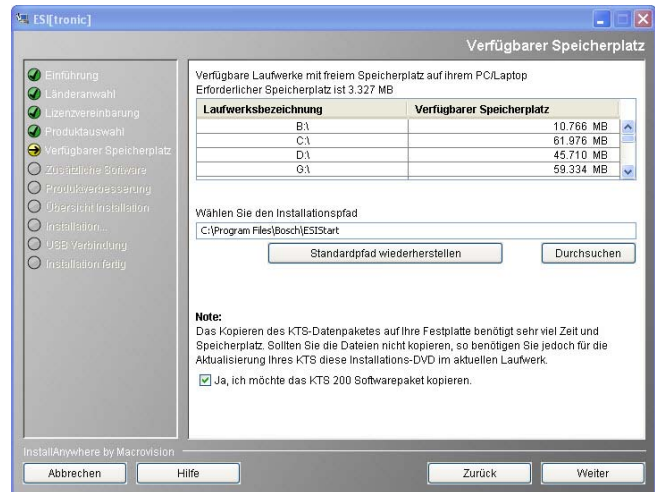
ESI[tronic]

Verfügbarer Speicherplatz

Einführung
Länderanwahl
Lizenzvereinbarung
Produktauswahl
Verfügbarer Speicherplatz
Zusätzliche Software
Produktverbesserung
Übersicht Installation
Installation...
USB Verbindung
Installation fertig

Verfügbare Laufwerke mit freiem Speicherplatz auf ihrem PC/Laptop
Erforderlicher Speicherplatz ist 3.327 MB

| Laufwerksbezeichnung | Verfügbarer Speicherplatz |
|---|---|
| B:\ | 10.766 MB |
| C:\ | 61.976 MB |
| D:\ | 45.710 MB |
| G:\ | 59.334 MB |

Wählen Sie den Installationspfad
C:\Program Files\Bosch\ESIStart

Standardpfad wiederherstellen
Durchsuchen

Note:
Das Kopieren des KTS-Datenpaketes auf Ihre Festplatte benötigt sehr viel Zeit und Speicherplatz. Sollten Sie die Dateien nicht kopieren, so benötigen Sie jedoch für die Aktualisierung Ihres KTS diese Installations-DVD im aktuellen Laufwerk.

Ja, ich möchte das KTS 200 Softwarepaket kopieren.

InstallAnywhere by Macrovision
Abbrechen
Hilfe
Zurück
Weiter